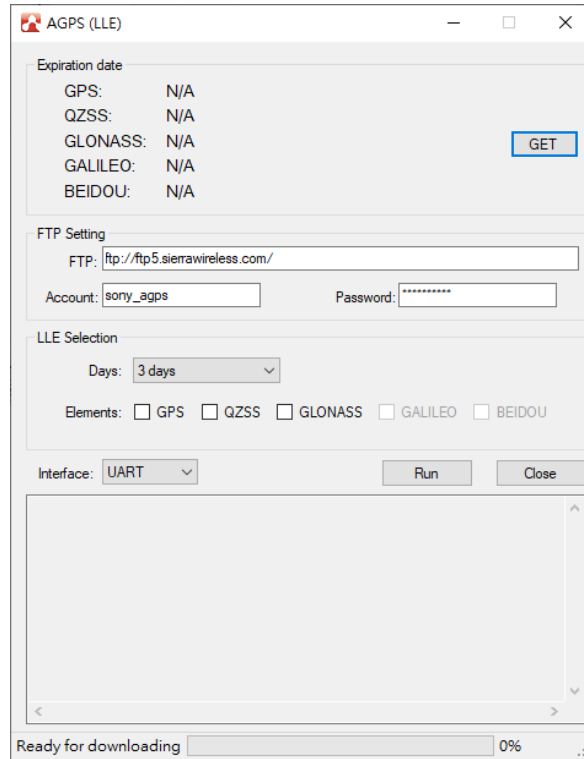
AGPS (LLE)

Expiration date

GPS: N/A
QZSS: N/A
GLONASS: N/A
GALILEO: N/A
BEIDOU: N/A

GET

FTP Setting

FTP: ftp://ftp5.sierrawireless.com/

Account: sony_agps

Password: **********

LLE Selection

Days: 3 days

Elements: GPS QZSS GLONASS GALILEO BEIDOU

Interface: UART

Run

Close

Ready for downloading

0%